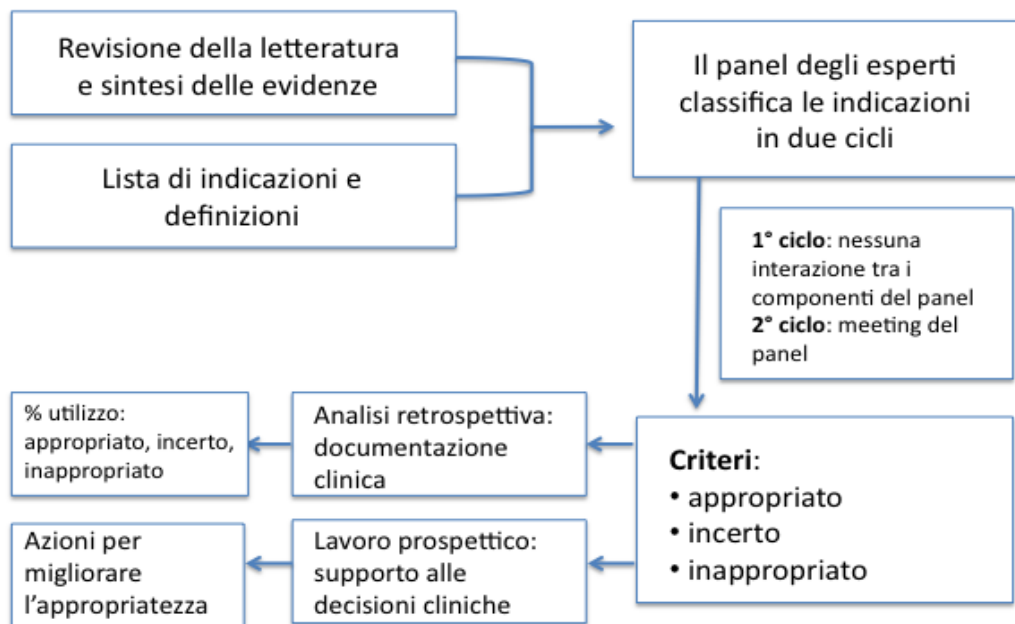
Revisione della letteratura e sintesi delle evidenze

Lista di indicazioni e definizioni

Il panel degli esperti classifica le indicazioni in due cicli

**1° ciclo**: nessuna interazione tra i componenti del panel
**2° ciclo**: meeting del panel

**Criteri**:
• appropriato
• incerto
• inappropriato

Analisi retrospettiva: documentazione clinica

% utilizzo: appropriato, incerto, inappropriato

Lavoro prospettico: supporto alle decisioni cliniche

Azioni per migliorare l'appropriatezza